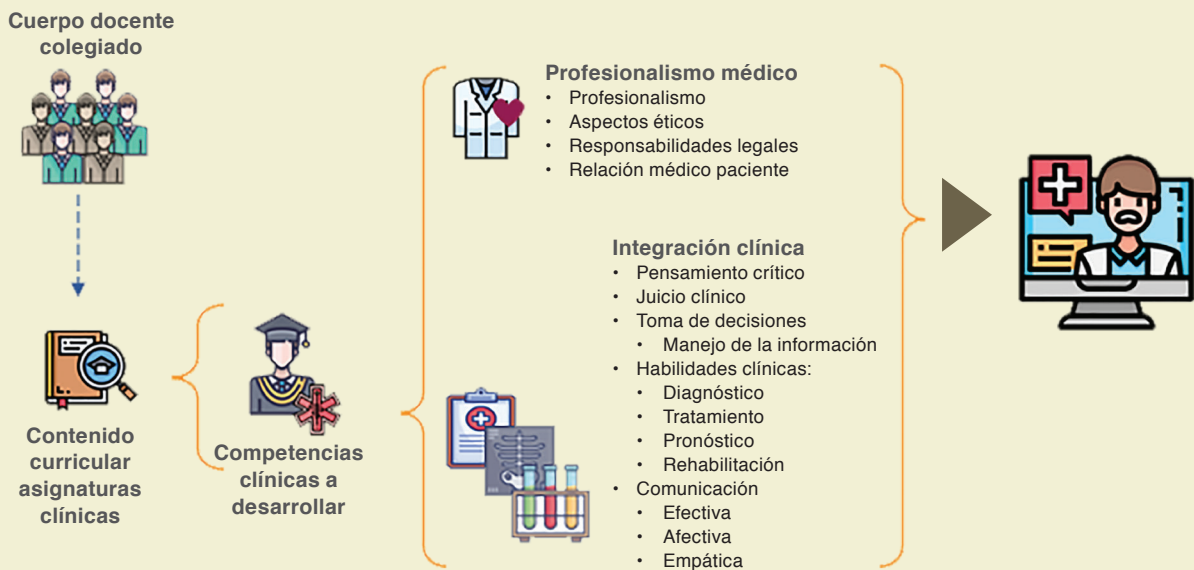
Cuerpo docente colegiado

Contenido curricular asignaturas clínicas

Competencias clínicas a desarrollar

Profesionalismo médico
• Profesionalismo
• Aspectos éticos
• Responsabilidades legales
• Relación médico paciente

Integración clínica
• Pensamiento crítico
• Juicio clínico
• Toma de decisiones
  • Manejo de la información
• Habilidades clínicas:
  • Diagnóstico
  • Tratamiento
  • Pronóstico
  • Rehabilitación
• Comunicación
  • Efectiva
  • Afectiva
  • Empática